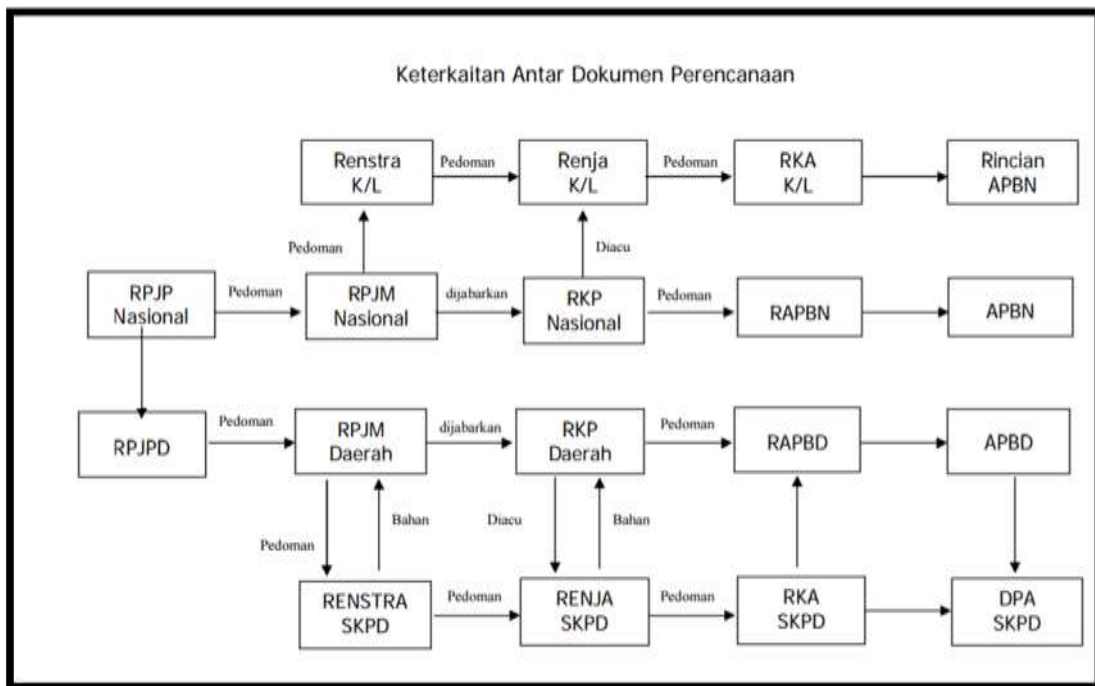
Keterkaitan Antar Dokumen Perencanaan

Renstra K/L

Pedoman

Renja K/L

Pedoman

RKA K/L

Rincian APBN

Pedoman

Diacu

RPJP Nasional

Pedoman

RPJM Nasional

dijabarkan

RKP Nasional

Pedoman

RAPBN

APBN

RPJPD

Pedoman

RPJM Daerah

dijabarkan

RKP Daerah

Pedoman

RAPBD

APBD

Pedoman

Bahan

Diacu

Bahan

RENSTRA SKPD

Pedoman

RENJA SKPD

Pedoman

RKA SKPD

DPA SKPD